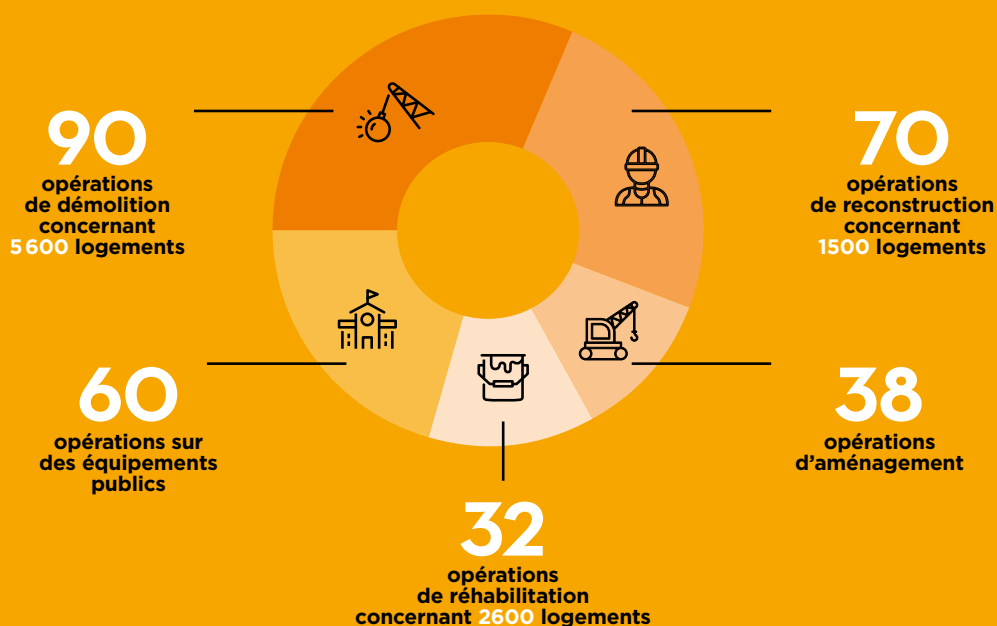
90
opérations de démolition concernant 5 600 logements

70
opérations de reconstruction concernant 1500 logements

60
opérations sur des équipements publics

38
opérations d'aménagement

32
opérations de réhabilitation concernant 2600 logements